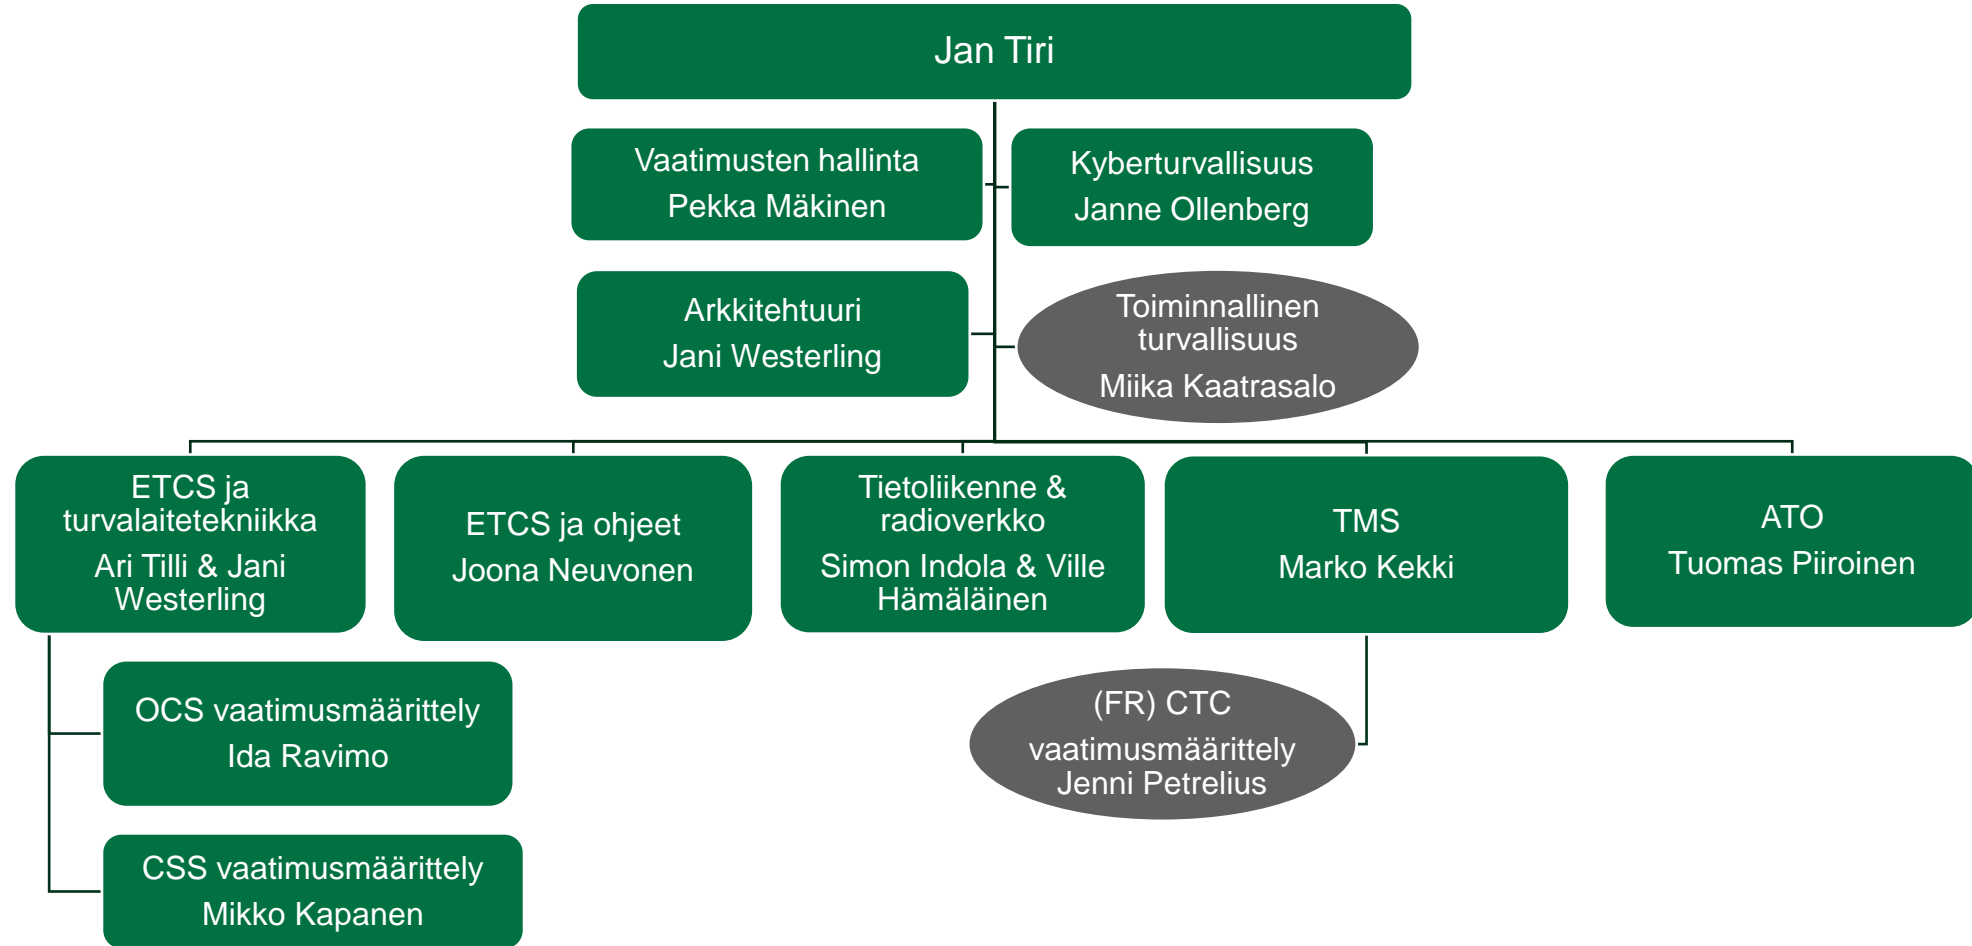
Jan Tiri

Vaatimusten hallinta
Pekka Mäkinen

Kyberturvallisuus
Janne Ollenberg

Arkkitehtuuri
Jani Westerling

Toiminnallinen turvallisuus
Miika Kaatrasalo

ETCS ja turvalaitetekniikka
Ari Tilli & Jani Westerling

ETCS ja ohjeet
Joona Neuvonen

Tietoliikenne & radioverkko
Simon Indola & Ville Hämäläinen

TMS
Marko Kekki

ATO
Tuomas Piiroinen

OCS vaatimusmäärittely
Ida Ravimo

CSS vaatimusmäärittely
Mikko Kapanen

(FR) CTC vaatimusmäärittely
Jenni Petrelius